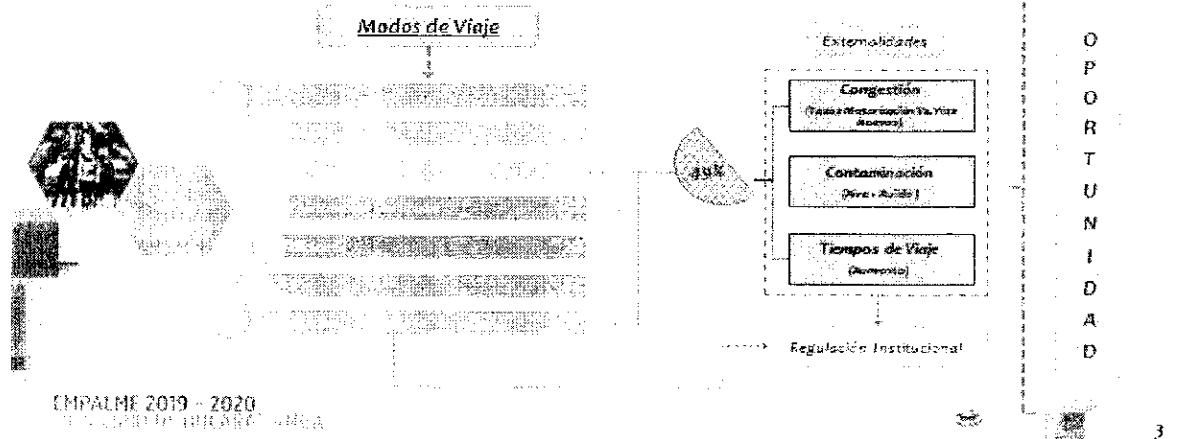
Modos de Viaje

Externalidades

Congestión
(Tasa Motorización Vs. Vías Nuevas)

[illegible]%

Contaminación
(Aire - Ruido)

Tiempos de Viaje
(Aumento)

Regulación Institucional

O
P
O
R
T
U
N
I
D
A
D

EMPALME 2019 - 2020
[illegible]

3